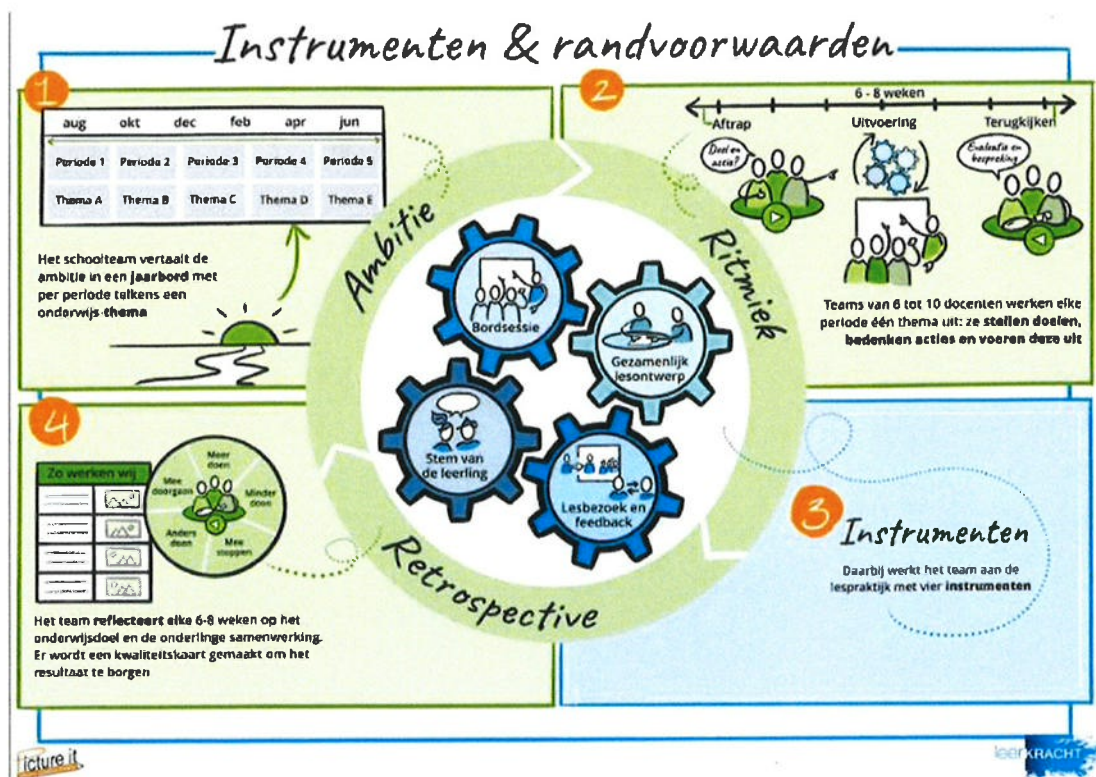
Instrumenten & randvoorwaarden

1

| aug | okt | dec | feb | apr | jun |
|---|---|---|---|---|---|
| Periode 1 | Periode 2 | Periode 3 | Periode 4 | Periode 5 | |
| Thema A | Thema B | Thema C | Thema D | Thema E | |

Het schoolteam vertaalt de ambitie in een jaarbord met per periode telkens een onderwijs-thema

2

6 - 8 weken

Aftrap

Doel en actie?

Uitvoering

Terugkijken

Evaluatie en bespreking

Teams van 6 tot 10 docenten werken elke periode één thema uit: ze stellen doelen, bedenken acties en voeren deze uit

Ambitie

Ritmiek

Retrospective

Bordsessie

Gezamenlijk lesontwerp

Stem van de leerling

Lesbezoek en feedback

4

Zo werken wij

Meer doen

Minder doen

Mee stoppen

Anders doen

Mee doorgaan

Het team reflecteert elke 6-8 weken op het onderwijsdoel en de onderlinge samenwerking. Er wordt een kwaliteitskaart gemaakt om het resultaat te borgen

3

Instrumenten

Daarbij werkt het team aan de lespraktijk met vier instrumenten

Picture it

leerKRACHT